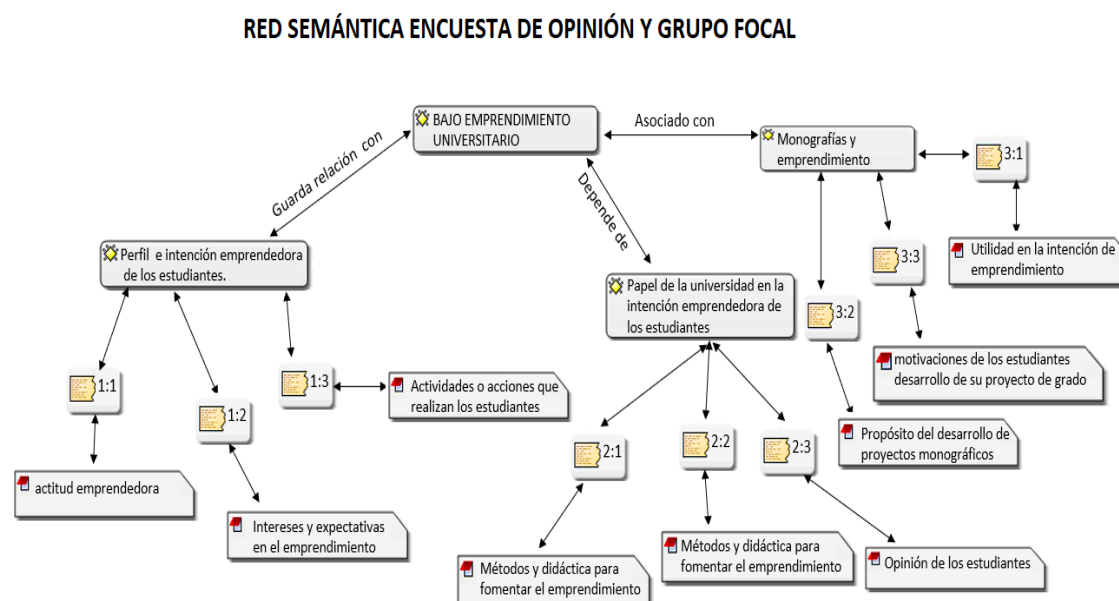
RED SEMÁNTICA ENCUESTA DE OPINIÓN Y GRUPO FOCAL

BAJO EMPRENDIMIENTO UNIVERSITARIO

Asociado con

Monografías y emprendimiento

3:1

Guarda relación con

Depende de

Utilidad en la intención de emprendimiento

3:3

Perfil e intención emprendedora de los estudiantes.

Papel de la universidad en la intención emprendedora de los estudiantes

3:2

motivaciones de los estudiantes desarrollo de su proyecto de grado

1:1

1:3

Actividades o acciones que realizan los estudiantes

1:2

Propósito del desarrollo de proyectos monográficos

2:1

2:2

2:3

actitud emprendedora

Intereses y expectativas en el emprendimiento

Métodos y didáctica para fomentar el emprendimiento

Métodos y didáctica para fomentar el emprendimiento

Opinión de los estudiantes